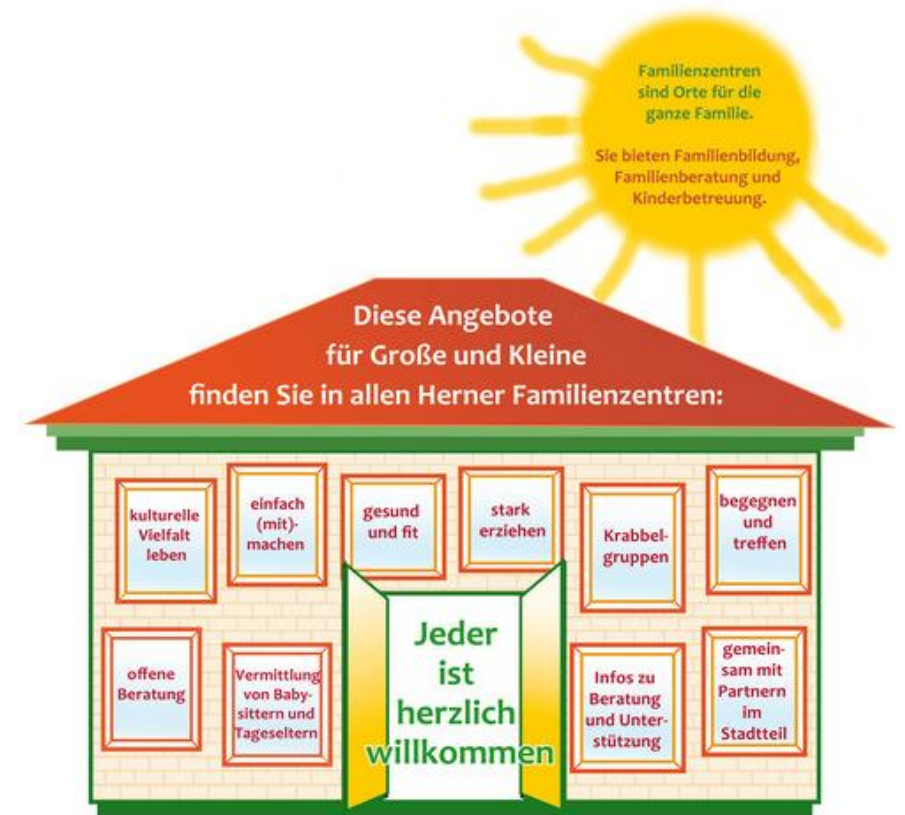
Familienzentren sind Orte für die ganze Familie.

Sie bieten Familienbildung, Familienberatung und Kinderbetreuung.

Diese Angebote für Große und Kleine finden Sie in allen Herner Familienzentren:

kulturelle Vielfalt leben

einfach (mit)-machen

gesund und fit

stark erziehen

Krabbelgruppen

begegnen und treffen

offene Beratung

Vermittlung von Babysittern und Tageseltern

Jeder ist herzlich willkommen

Infos zu Beratung und Unterstützung

gemeinsam mit Partnern im Stadtteil